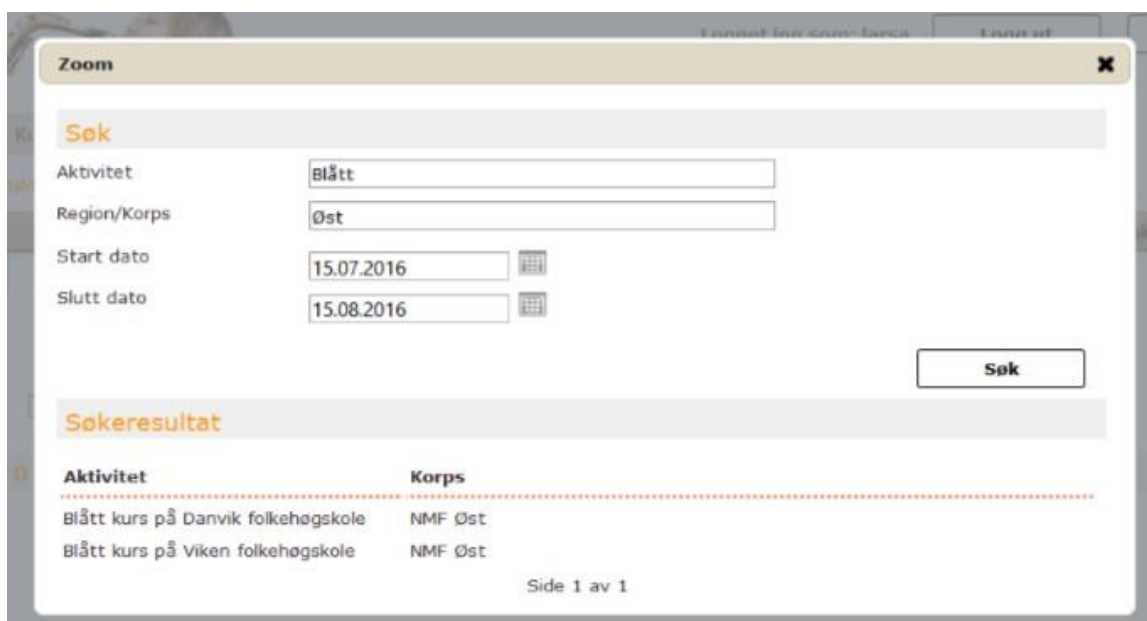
Logget inn som: larsa
Logg ut

Zoom

Søk

Aktivitet
Blått

Region/Korps
Øst

Start dato
15.07.2016

Slutt dato
15.08.2016

Søk

Søkeresultat

| Aktivitet | Korps |
|---|---|
| Blått kurs på Danvik folkehøgskole | NMF Øst |
| Blått kurs på Viken folkehøgskole | NMF Øst |

Side 1 av 1